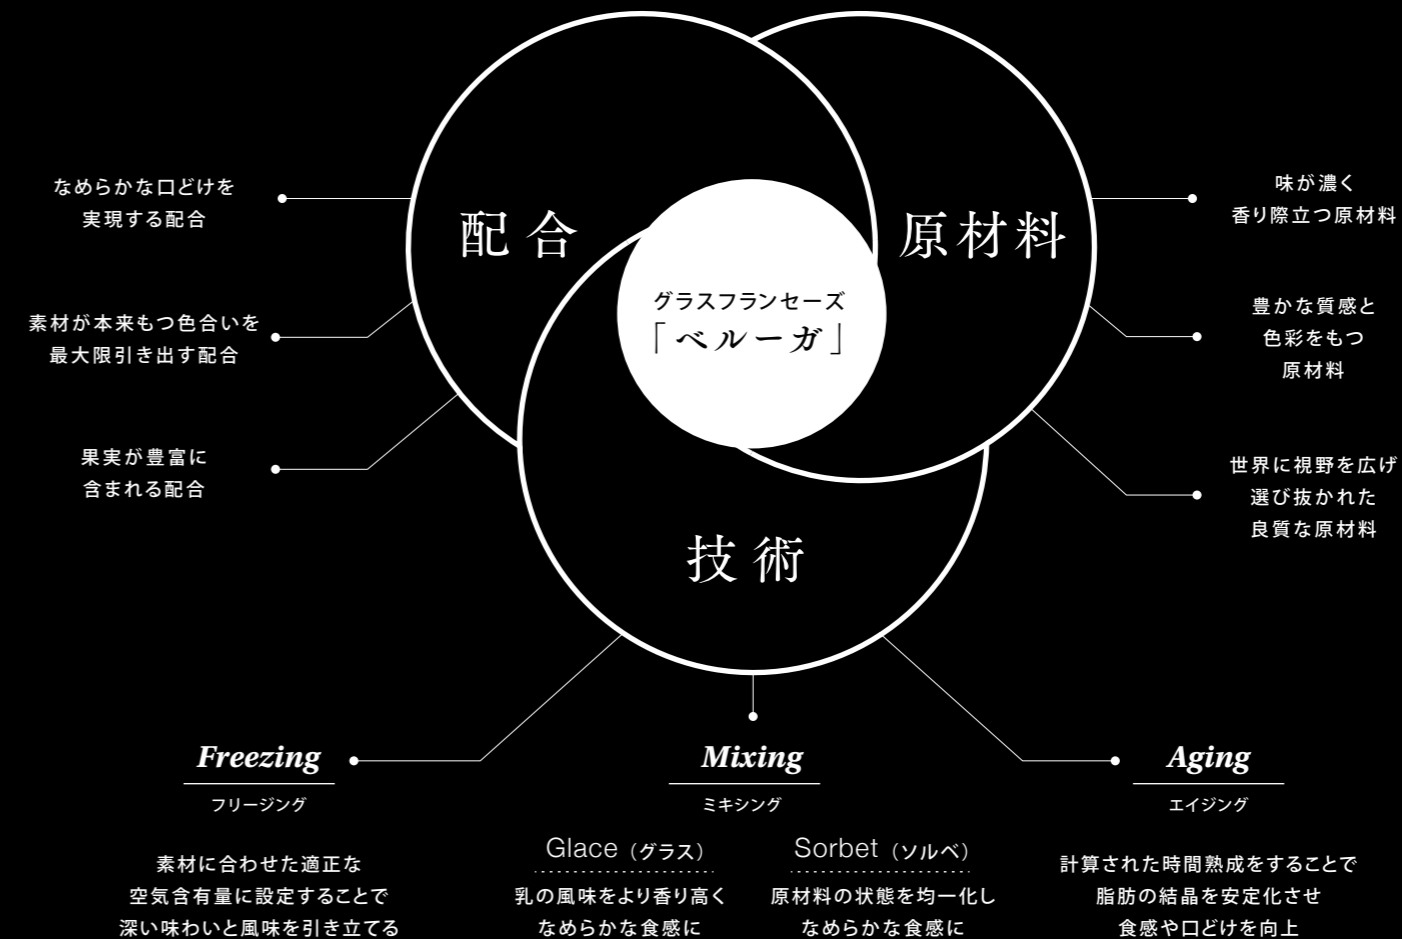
配合

原材料

技術

グラスフランセーズ
「ベルーガ」

なめらかな口どけを
実現する配合

素材が本来もつ色合いを
最大限引き出す配合

果実が豊富に
含まれる配合

味が濃く
香り際立つ原材料

豊かな質感と
色彩をもつ
原材料

世界に視野を広げ
選び抜かれた
良質な原材料

Freezing
フリージング

素材に合わせた適正な
空気含有量に設定することで
深い味わいと風味を引き立てる

Mixing
ミキシング

Glace（グラス）
乳の風味をより香り高く
なめらかな食感に

Sorbet（ソルベ）
原材料の状態を均一化し
なめらかな食感に

Aging
エイジング

計算された時間熟成をすることで
脂肪の結晶を安定化させ
食感や口どけを向上